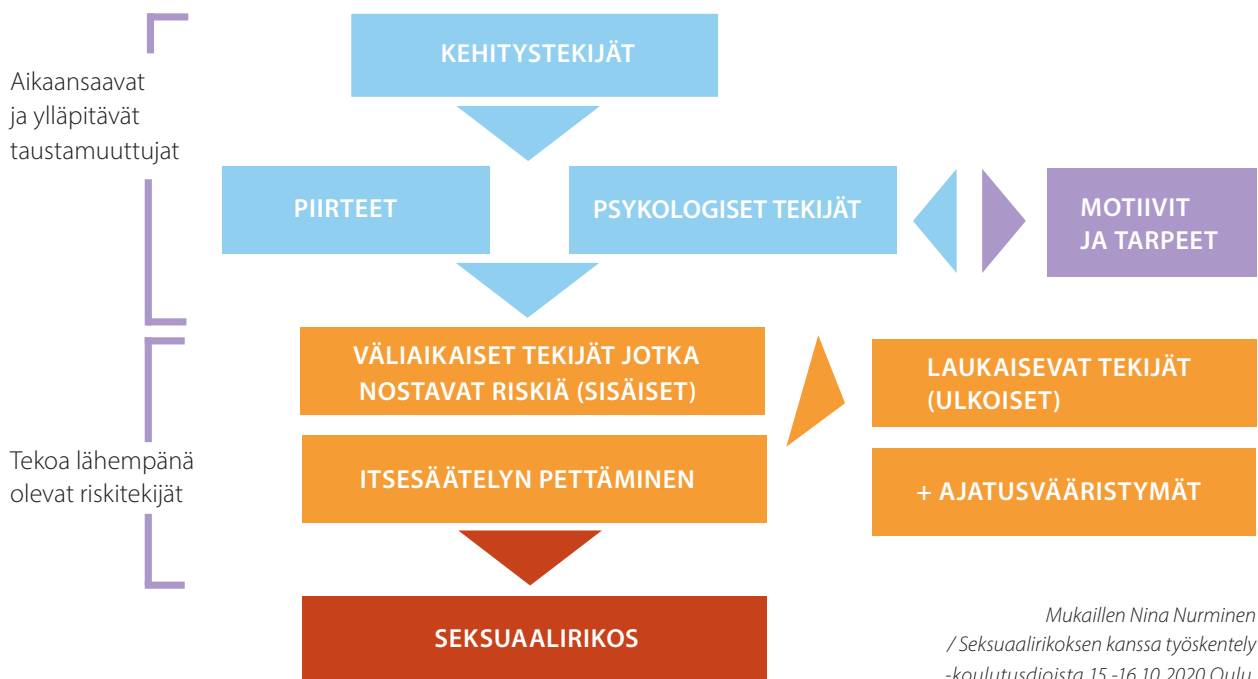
Aikaansaavat ja ylläpitävät taustamuuttujat

KEHITYSTEKIJÄT

PIIRTEET

PSYKOLOGISET TEKIJÄT

MOTIIVIT JA TARPEET

Tekoa lähempänä olevat riskitekijät

VÄLIAIKAISET TEKIJÄT JOTKA NOSTAVAT RISKIÄ (SISÄISET)

LAUKAISEVAT TEKIJÄT (ULKOISET)

ITSESÄÄTELYN PETTÄMINEN

+ AJATUSVÄÄRISTYMÄT

SEKSUAALIRIKOS

Mukaillen Nina Nurminen / Seksuaalirikoksen kanssa työskentely -koulutusdiojsta 15.-16.10.2020 Oulu